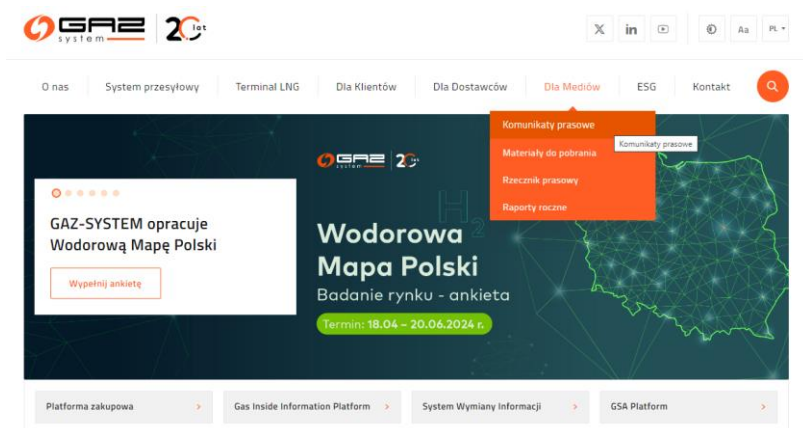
GAZ system 20 lat

X in Aa PL

O nas System przesyłowy Terminal LNG Dla Klientów Dla Dostawców Dla Mediów ESG Kontakt

Komunikaty prasowe
Materiały do pobrania
Rzecznik prasowy
Raporty roczne

Komunikaty prasowe

GAZ-SYSTEM opracuje Wodorową Mapę Polski

Wypełnij ankietę

GAZ system 20 lat

$H_2$

Wodorowa Mapa Polski
Badanie rynku - ankieta
Termin: 18.04 – 20.06.2024 r.

Platforma zakupowa >
Gas Inside Information Platform >
System Wymiany Informacji >
GSA Platform >